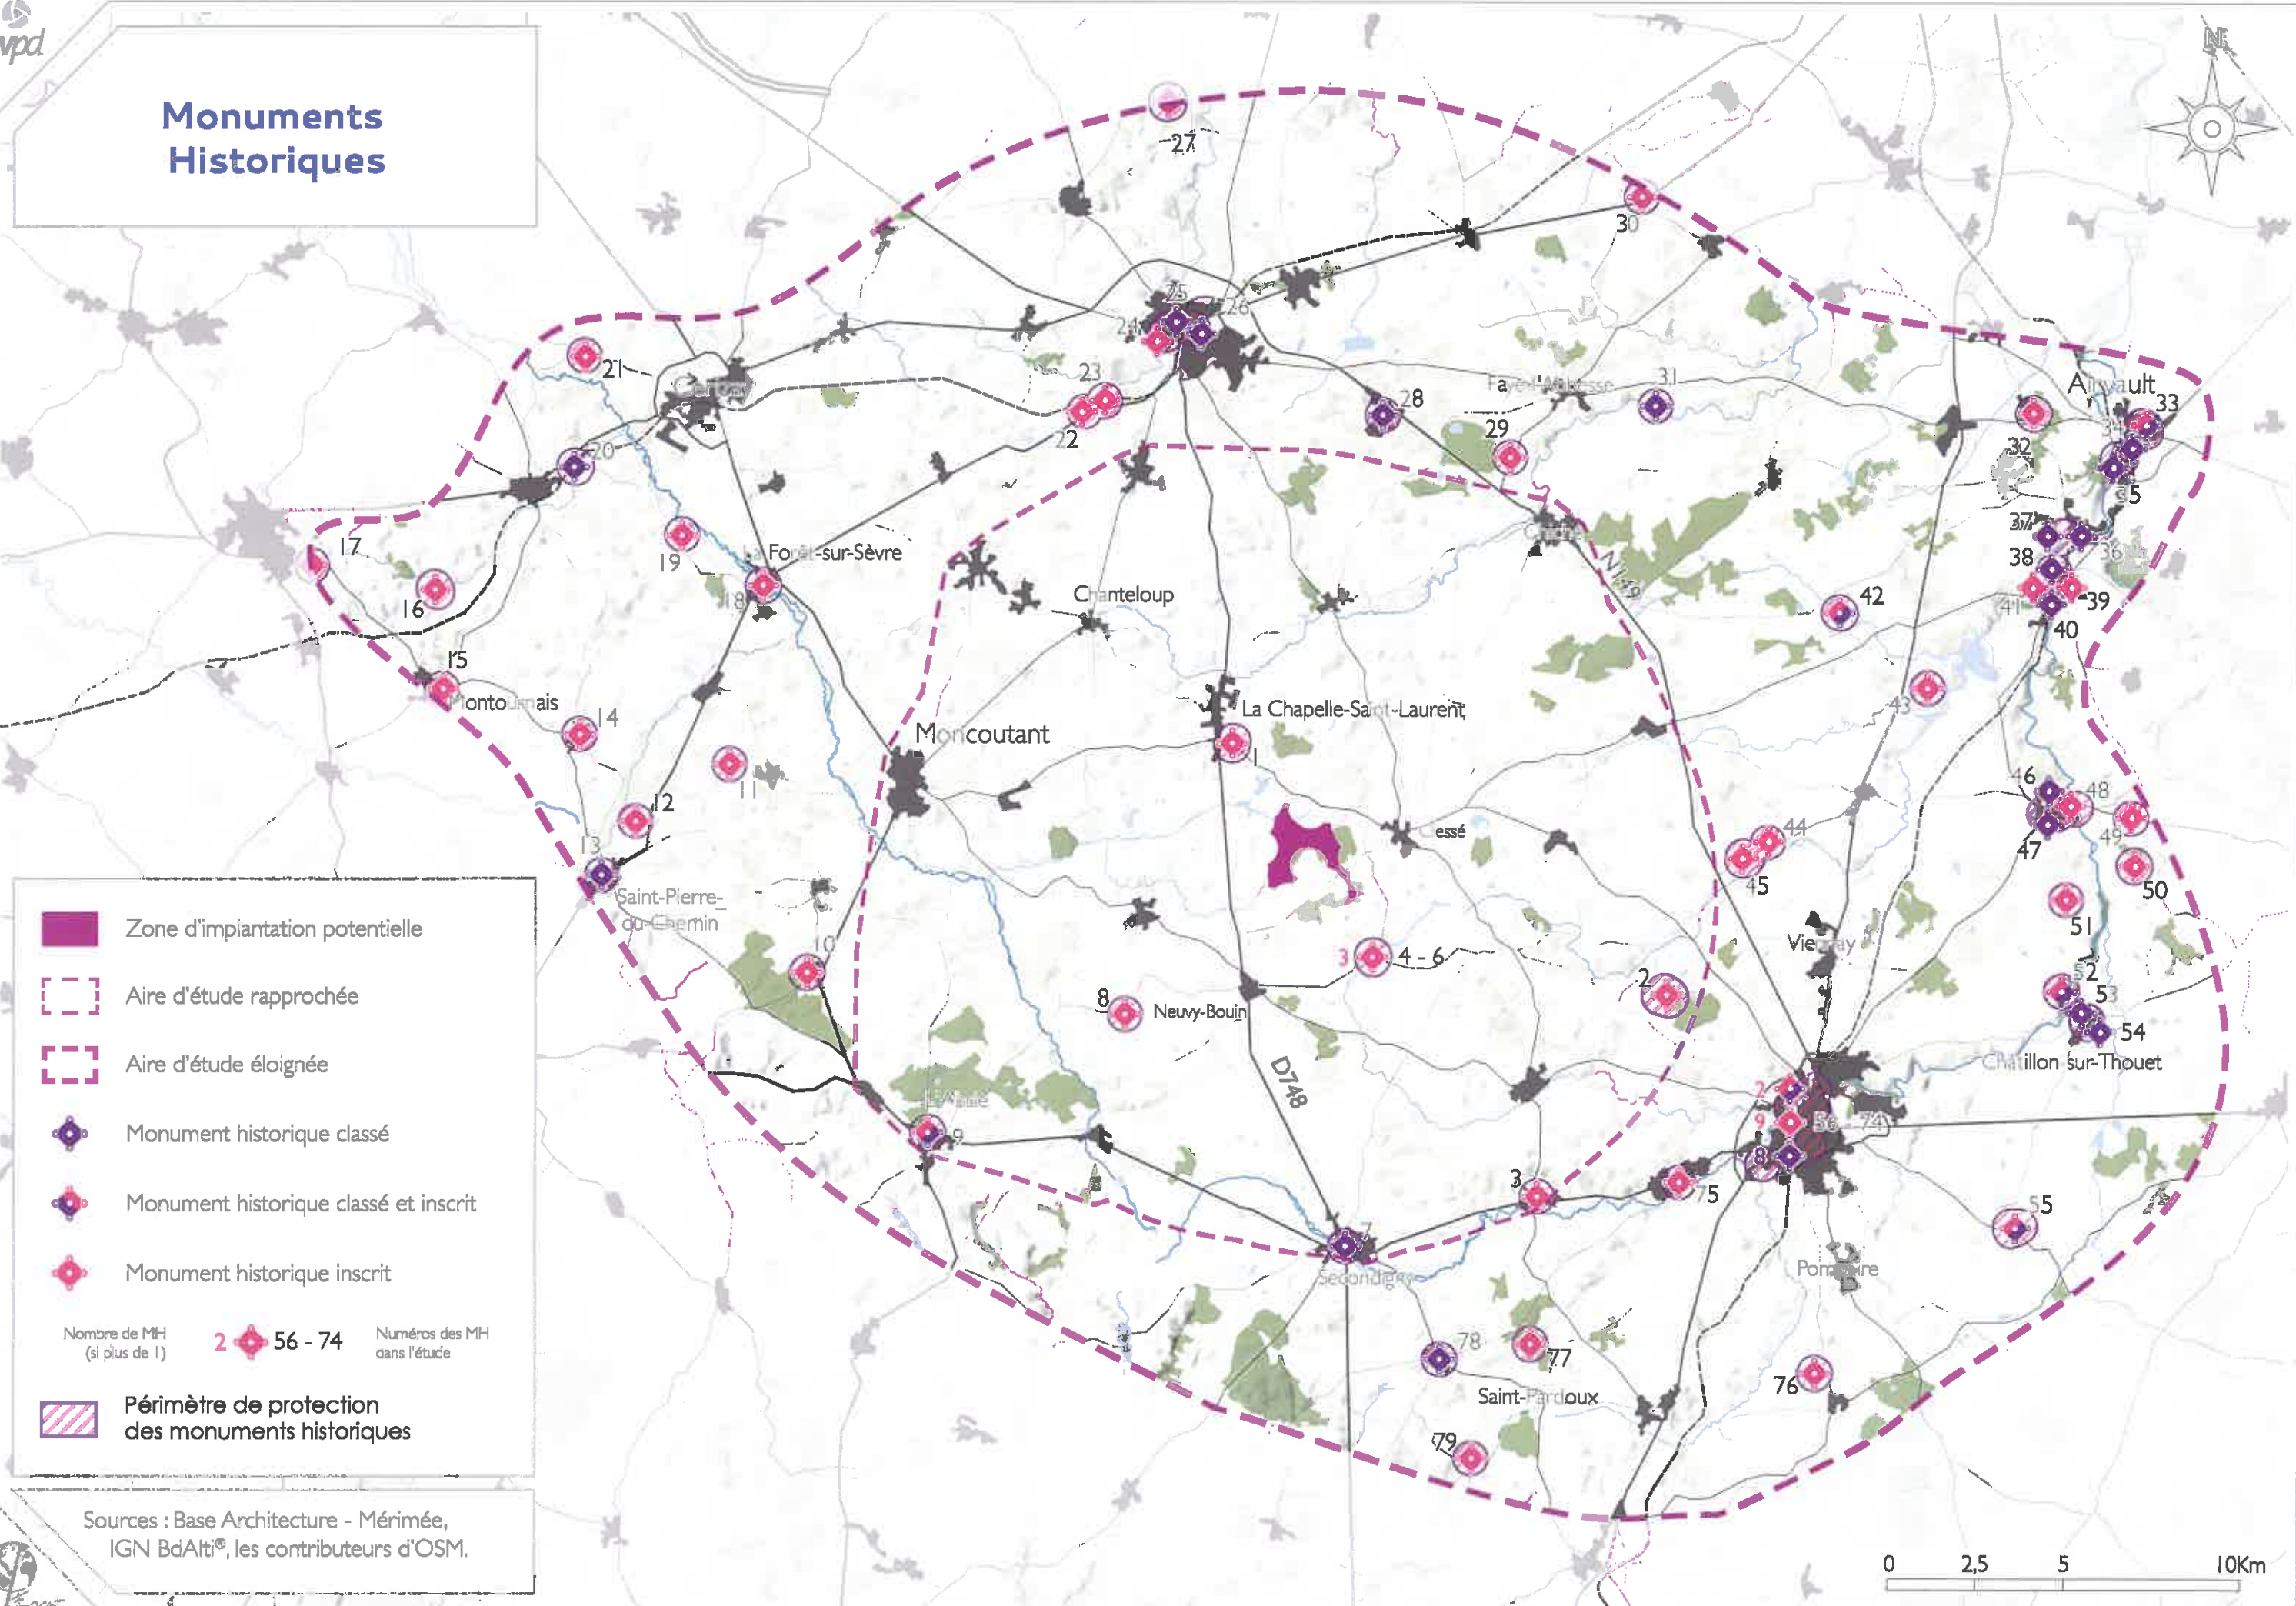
Monuments Historiques

Zone d'implantation potentielle
Aire d'étude rapprochée
Aire d'étude éloignée
Monument historique classé
Monument historique classé et inscrit
Monument historique inscrit
Nombre de MH (si plus de 1) 2 56 - 74 Numéros des MH dans l'étude
Périmètre de protection des monuments historiques

Sources : Base Architecture - Mérimée, IGN BdAlti®, les contributeurs d'OSM.

N
0 2,5 5 10Km

27 30 21 25 24 26 23 22 28 31 29 20 19 18 17 16 15 14 13 12 11 10 9 8 7 1 2 3 4 - 6 42 44 45 43 32 33 34 35 37 36 38 39 40 41 46 47 48 49 50 51 52 53 54 55 56 - 74 75 76 77 78 79

Faye-l'Abbesse
Airvault
La Forêt-sur-Sèvre
Chanteloup
La Chapelle-Saint-Laurent
Moncoutant
Montournais
Saint-Pierre-du-Chemin
Neuvy-Bouin
D748
N149
Clessé
Vernoux
Châtillon-sur-Thouet
Secondigny
Saint-Pardoux
Pompaire
Vasles